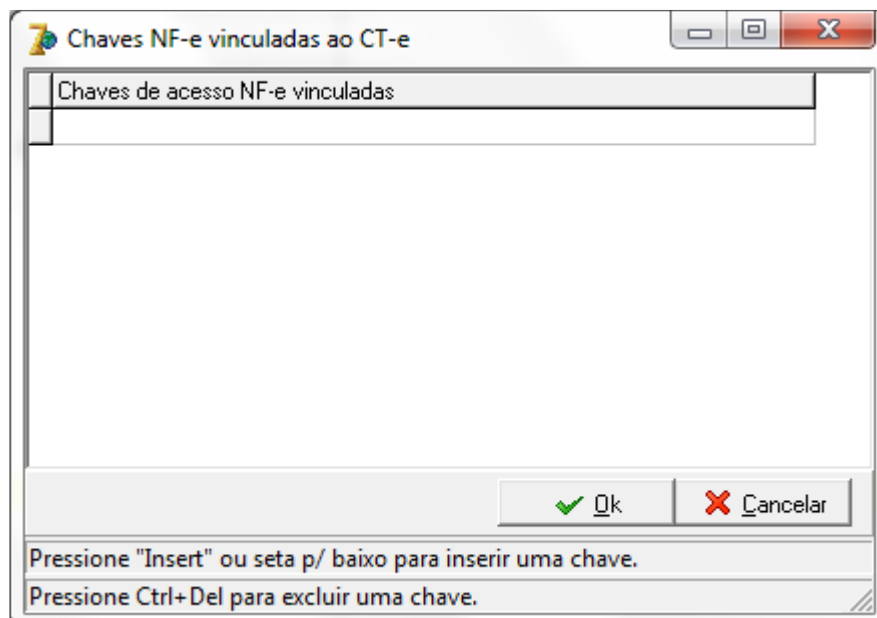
Chaves NF-e vinculadas ao CT-e

| | Chaves de acesso NF-e vinculadas |
|---|---|
| | |

Ok
Cancelar

Pressione "Insert" ou seta p/ baixo para inserir uma chave.

Pressione Ctrl+Del para excluir uma chave.